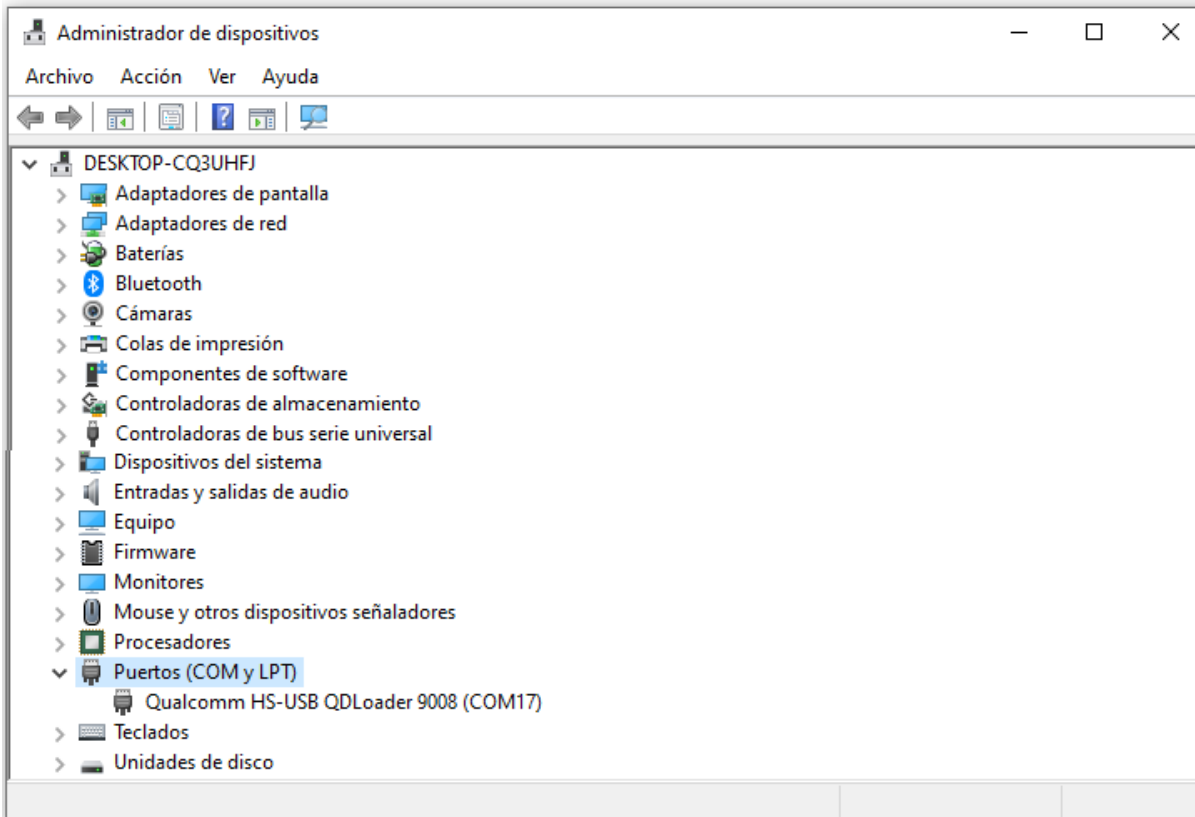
Administrador de dispositivos

Archivo Acción Ver Ayuda

DESKTOP-CQ3UHFJ
Adaptadores de pantalla
Adaptadores de red
Baterías
Bluetooth
Cámaras
Colas de impresión
Componentes de software
Controladoras de almacenamiento
Controladoras de bus serie universal
Dispositivos del sistema
Entradas y salidas de audio
Equipo
Firmware
Monitores
Mouse y otros dispositivos señaladores
Procesadores
Puertos (COM y LPT)
Qualcomm HS-USB QDLoader 9008 (COM17)
Teclados
Unidades de disco